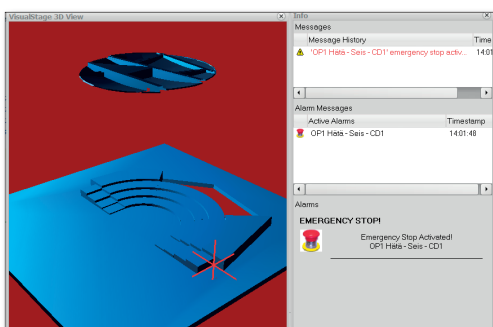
VisualStage 3D View
Info
Messages
| | Message History | Time |
|---|---|---|
| | 'OP1 Häta - Seis - CD1' emergency stop activ... | 14:01 |

Alarm Messages
| | Active Alarms | Timestamp |
|---|---|---|
| | OP1 Häta - Seis - CD1 | 14:01:48 |

Alarms
EMERGENCY STOP!
Emergency Stop Activated!
OP1 Häta - Seis - CD1